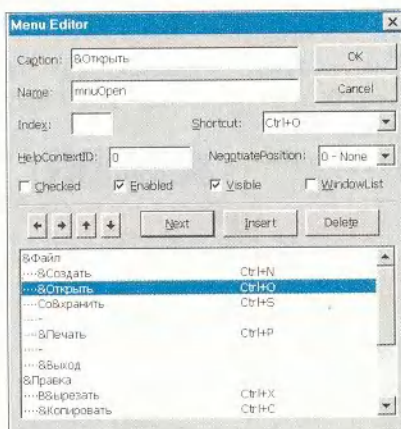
Menu Editor

Caption: &Открыть
OK
Name: mnuOpen
Cancel
Index:
Shortcut: Ctrl+O
HelpContextID: 0
NegotiatePosition: 0 - None
Checked
Enabled
Visible
WindowList
Next
Insert
Delete

&Файл
····&Создать Ctrl+N
····&Открыть Ctrl+O
····Со&хранить Ctrl+S
····-
····&Печать Ctrl+P
····-
····&Выход
&Правка
····&Вырезать Ctrl+X
····&Копировать Ctrl+C